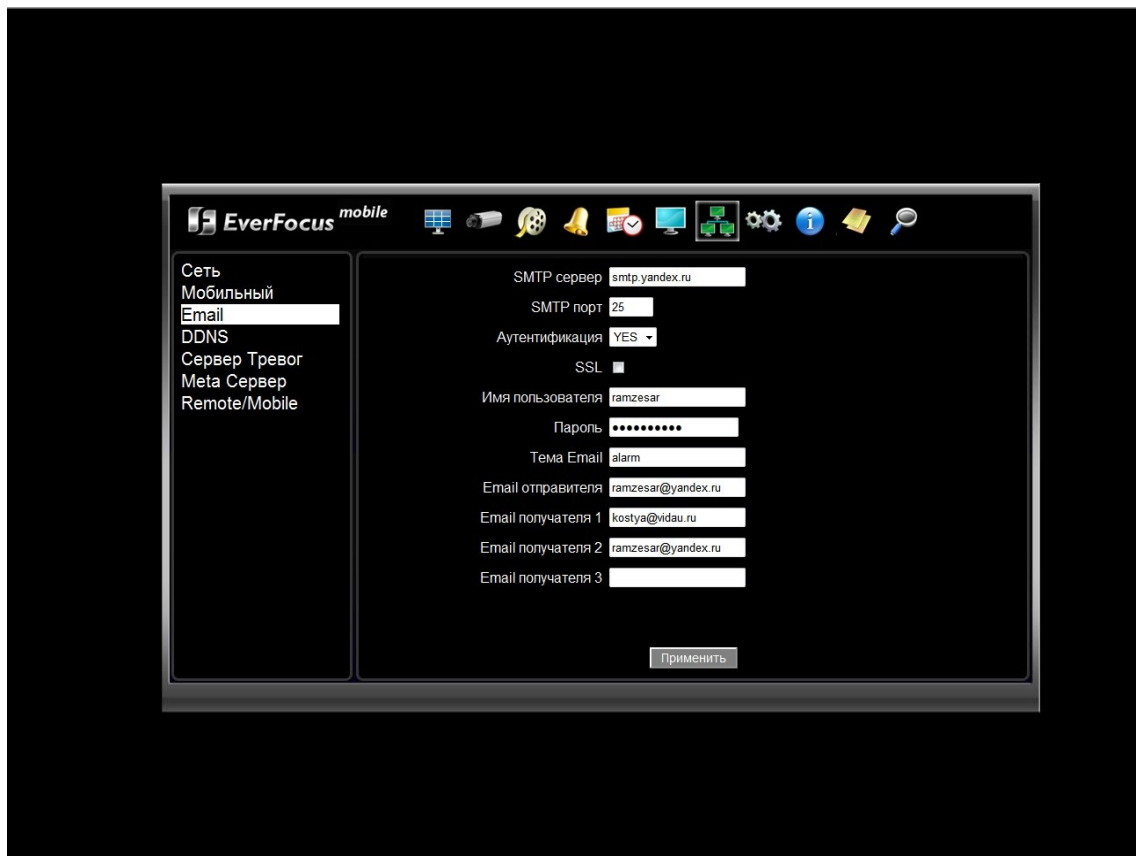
EverFocus mobile

Сеть
Мобильный
Email
DDNS
Сервер Тревог
Meta Сервер
Remote/Mobile

SMTP сервер smtp.yandex.ru
SMTP порт 25
Аутентификация YES
SSL
Имя пользователя ramzesar
Пароль ••••••••••
Тема Email alarm
Email отправителя ramzesar@yandex.ru
Email получателя 1 kostya@vidau.ru
Email получателя 2 ramzesar@yandex.ru
Email получателя 3

Применить